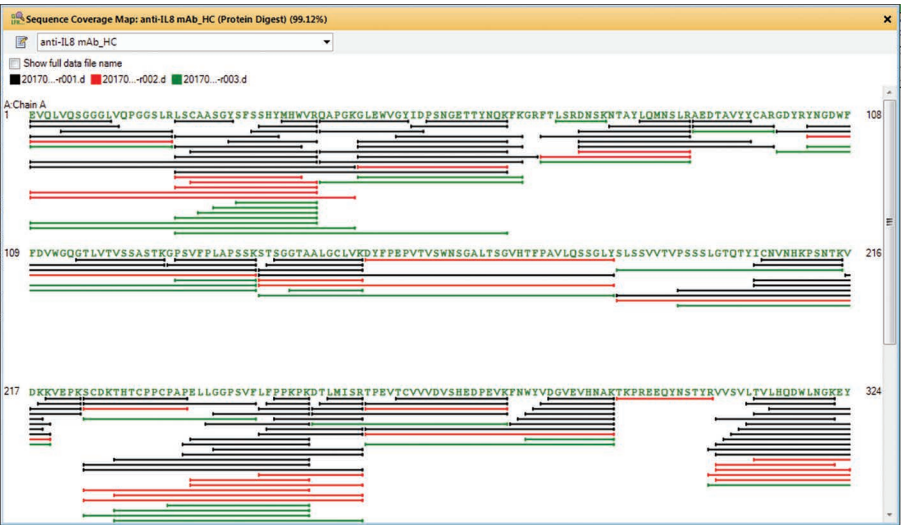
Sequence Coverage Map: anti-IL8 mAb_HC (Protein Digest) (99.12%)

anti-IL8 mAb_HC

Show full data file name

20170...-r001.d 20170...-r002.d 20170...-r003.d

A:Chain A

1 EVQLVQSGGGLVQPGGSLRLSCAASGYSFSSHYMHWVRQAPGKGLEWVGYIDPSNGETTYNQKFKGRFTLSRDNSKNTAYLQMNSLRAEDTAVYYCARGDYRYNGDWF 108

109 FDVWGQGTLVTVSSASTKGPSVFPLAPSSKSTSGGTAALGCLVKDYFPEPVTVSWNSGALTSGVHTFPAVLQSSGLYSLSSVVTVPSSSLGTQTYICNVNHKPSNTKV 216

217 DKKVEPKSCDKTHTCPPCPAPELLGGPSVFLFPPKPKDTLMISRTPEVTCVVVDVSHEDPEVKFNWYVDGVEVHNAKTKPREEQYNSTYRVVSVLTVLHQDWLNGKEY 324